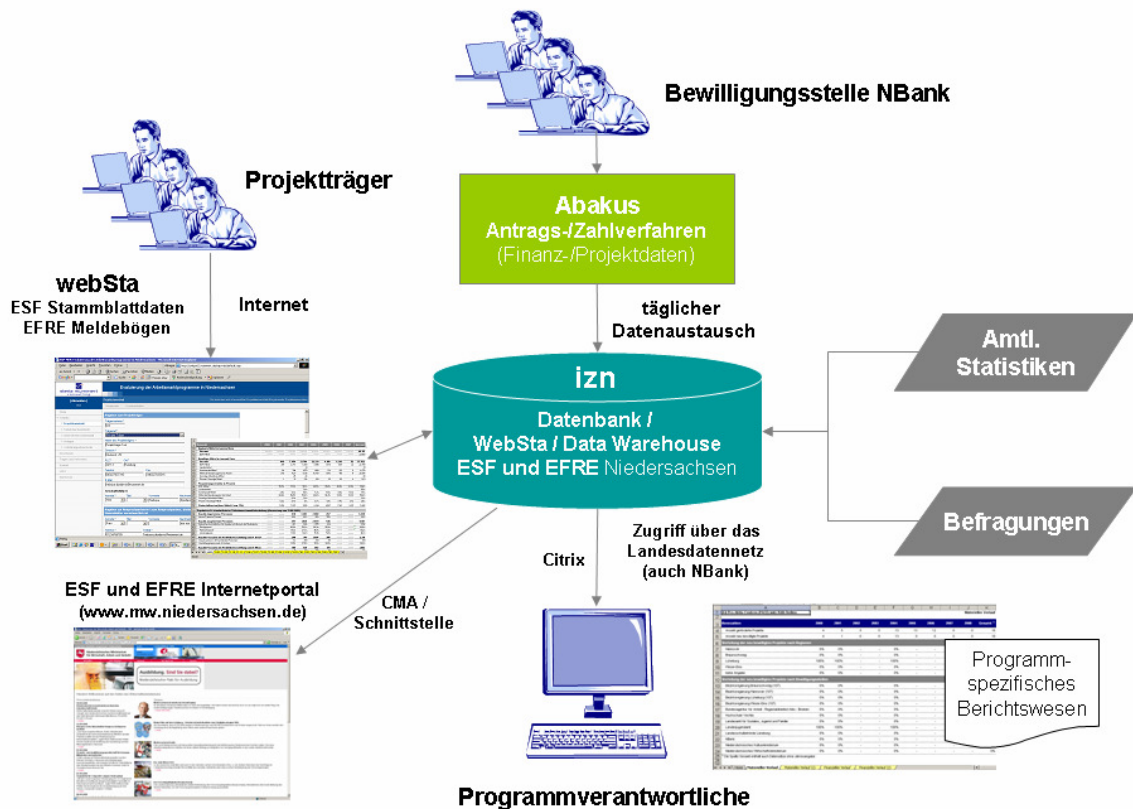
Bewilligungsstelle NBank

Projektträger

Abakus
Antrags-/Zahlverfahren
(Finanz-/Projektdaten)

webSta
ESF Stammblattdaten
EFRE Meldebögen

Internet

täglicher
Datenaustausch

Amtl.
Statistiken

izn
Datenbank /
WebSta / Data Warehouse
ESF und EFRE Niedersachsen

Befragungen

Zugriff über das
Landesdatennetz
(auch NBank)

Citrix

ESF und EFRE Internetportal
(www.mw.niedersachsen.de)

CMA /
Schnittstelle

Programm-
spezifisches
Berichtswesen

Programmverantwortliche